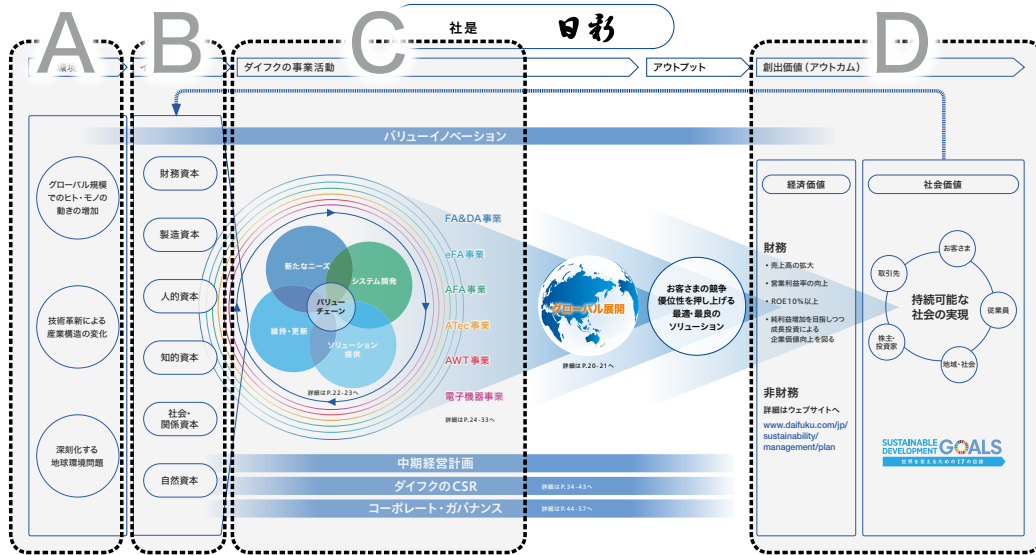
A B C D

社是 日新

環境 ダイフクの事業活動 アウトプット 創出価値(アウトカム)

バリューイノベーション

グローバル規模でのヒト・モノの動きの増加

技術革新による産業構造の変化

深刻化する地球環境問題

財務資本
製造資本
人的資本
知的資本
社会・関係資本
自然資本

新たなニーズ
システム開発
バリューチェーン
維持・更新
ソリューション提供
詳細はP.22-23へ

FA&DA事業
eFA事業
AFA事業
ATec事業
AWT事業
電子機器事業
詳細はP.24-33へ

グローバル展開
詳細はP.20-21へ

お客さまの競争優位性を押し上げる最適・最良のソリューション

経済価値

財務
・売上高の拡大
・営業利益率の向上
・ROE10%以上
・純利益増加を目指しつつ成長投資による企業価値向上を図る

非財務
詳細はウェブサイトへ
www.daifuku.com/jp/sustainability/management/plan

社会価値

お客さま
取引先
従業員
株主・投資家
地域・社会
持続可能な社会の実現

SUSTAINABLE DEVELOPMENT GOALS
世界を変えるための17の目標

中期経営計画
ダイフクのCSR 詳細はP.34-43へ
コーポレート・ガバナンス 詳細はP.44-57へ